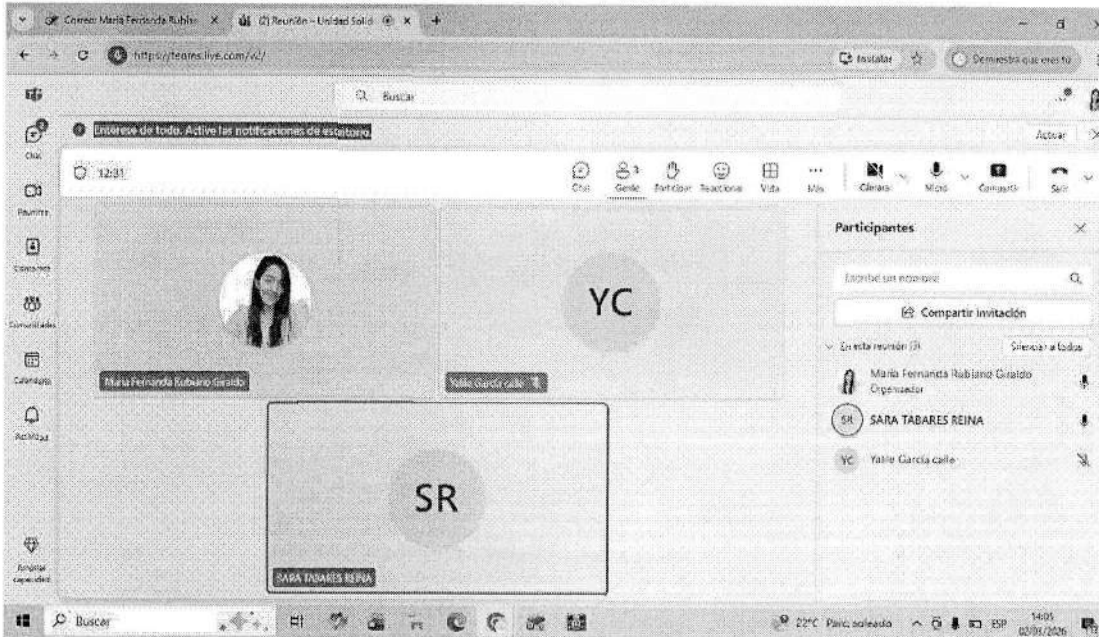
Correo: Maria Fernanda Rubian × (2) Reunión - Unidad Solid × +

https://teams.live.com/v2/

Instalar

Demuestra que eres tú

Buscar

Entérese de todo. Active las notificaciones de escritorio.

Activar

Chat

Reuniones

Contactos

Comunidades

Calendario

Actividad

Ampliar capacidad

12:31

Chat

Gente

Participar

Reaccionar

Vista

Más

Cámara

Micro

Compartir

Salir

YC

SR

Maria Fernanda Rubiano Giraldo

Yalile Garcia calle

SARA TABARES REINA

Participantes

Escribir un nombre

Compartir invitación

En esta reunión (3)

Silenciar a todos

Maria Fernanda Rubiano Giraldo

Organizador

SARA TABARES REINA

Yalile Garcia calle

Buscar

22°C Parc. soleado

ESP

14:05

02/03/2026